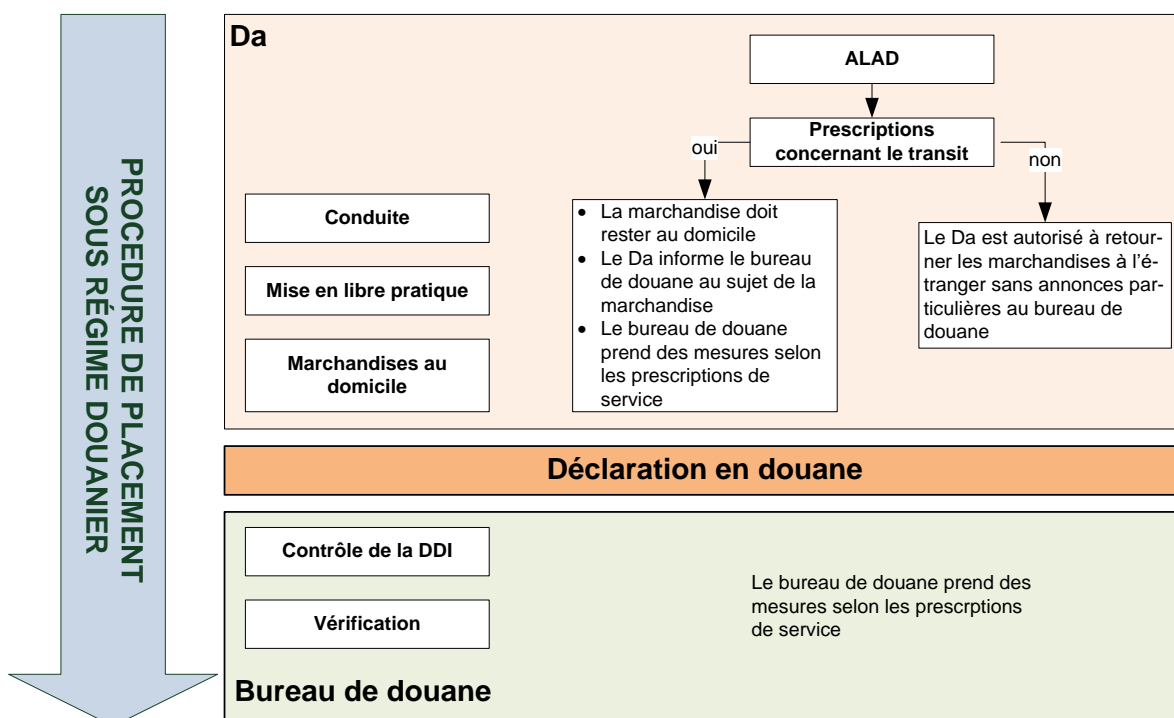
PROCEDURE DE PLACEMENT SOUS RÉGIME DOUANIER

Da

ALAD

Prescriptions concernant le transit

oui

non

Conduite

Mise en libre pratique

Marchandises au domicile

- La marchandise doit rester au domicile
- Le Da informe le bureau de douane au sujet de la marchandise
- Le bureau de douane prend des mesures selon les prescriptions de service

Le Da est autorisé à retourner les marchandises à l'étranger sans annonces particulières au bureau de douane

Déclaration en douane

Contrôle de la DDI

Vérification

Le bureau de douane prend des mesures selon les prescrptions de service

Bureau de douane